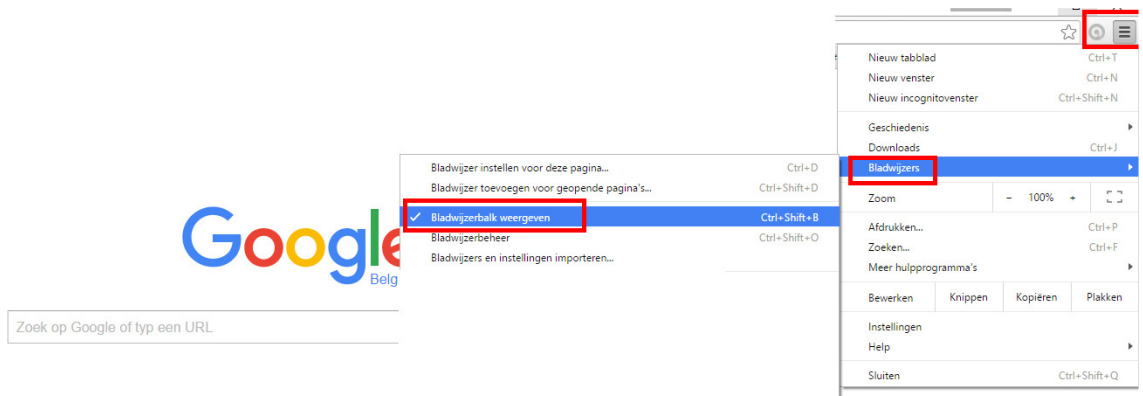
Nieuw tabblad Ctrl+T
Nieuw venster Ctrl+N
Nieuw incognitovenster Ctrl+Shift+N

Geschiedenis
Downloads Ctrl+J
Bladwijzers

Bladwijzer instellen voor deze pagina... Ctrl+D
Bladwijzer toevoegen voor geopende pagina's... Ctrl+Shift+D
✓ Bladwijzerbalk weergeven Ctrl+Shift+B
Bladwijzerbeheer Ctrl+Shift+O
Bladwijzers en instellingen importeren...

Google
Belg

Zoek op Google of typ een URL

Zoom − 100% +
Afdrukken... Ctrl+P
Zoeken... Ctrl+F
Meer hulpprogramma's

Bewerken Knippen Kopiëren Plakken

Instellingen
Help

Sluiten Ctrl+Shift+Q